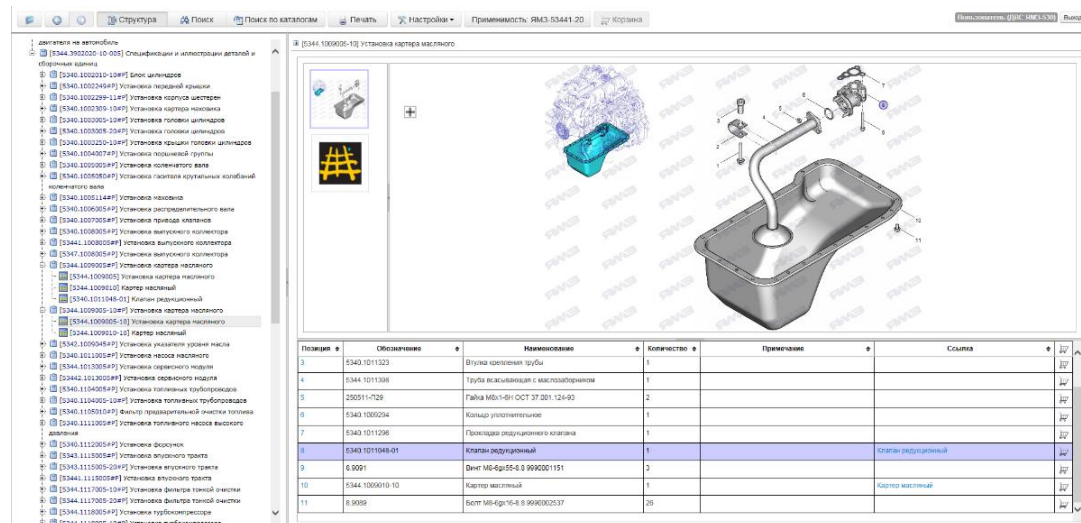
Структура | Поиск | Поиск по каталогам | Печать | Настройки | Применимость: ЯМЗ-53441-20 | Корзина

Пользователь: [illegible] | Выход

двигателя на автомобиль
[5344.3902020-10-005] Спецификации и иллюстрации деталей и сборочных единиц
[5340.1002010-10#P] Блок цилиндров
[5340.1002249#P] Установка передней крышки
[5340.1002299-11#P] Установка корпуса шестерен
[5340.1002309-10#P] Установка картера маховика
[5340.1003005-10#P] Установка головки цилиндров
[5340.1003005-20#P] Установка головки цилиндров
[5340.1003250-10#P] Установка крышки головки цилиндров
[5340.1004007#P] Установка поршневой группы
[5340.1005005#P] Установка коленчатого вала
[5340.1005050#P] Установка гасителя крутильных колебаний коленчатого вала
[5340.1005114#P] Установка маховика
[5340.1006305#P] Установка распределительного вала
[5340.1007005#P] Установка привода клапанов
[5340.1008305#P] Установка выпускного коллектора
[53441.1008005#P] Установка выпускного коллектора
[5347.1008005#P] Установка выпускного коллектора
[5344.1009005#P] Установка картера масляного
[5344.1009005] Установка картера масляного
[5344.1009010] Картер масляный
[5340.1011048-01] Клапан редукционный
[5344.1009005-10#P] Установка картера масляного
[5344.1009005-10] Установка картера масляного
[5344.1009010-10] Картер масляный
[5342.1009345#P] Установка указателя уровня масла
[5340.1011005#P] Установка насоса масляного
[5344.1013005#P] Установка сервисного модуля
[53442.1013005#P] Установка сервисного модуля
[5340.1104005#P] Установка топливных трубопроводов
[5340.1104005-10#P] Установка топливных трубопроводов
[5340.1105010#P] Фильтр предварительной очистки топлива
[5340.1111005#P] Установка топливного насоса высокого давления
[5340.1112005#P] Установка форсунок
[5343.1115005#P] Установка впускного тракта
[5343.1115005-20#P] Установка впускного тракта
[53441.1115005#P] Установка впускного тракта
[5344.1117005-10#P] Установка фильтра тонкой очистки
[5344.1117005-20#P] Установка фильтра тонкой очистки
[5344.1118005#P] Установка турбокомпрессора
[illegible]

[5344.1009005-10] Установка картера масляного

ЯМЗ

1 2 3 4 5 6 7 8 9 10 11 12

| Позиция | Обозначение | Наименование | Количество | Примечание | Ссылка |
|---|---|---|---|---|---|
| 3 | 5340.1011323 | Втулка крепления трубы | 1 | | |
| 4 | 5344.1011306 | Труба всасывающая с маслозаборником | 1 | | |
| 5 | 250511-П29 | Гайка М8х1-6Н ОСТ 37.001.124-93 | 2 | | |
| 6 | 5340.1009294 | Кольцо уплотнительное | 1 | | |
| 7 | 5340.1011296 | Прокладка редукционного клапана | 1 | | |
| 8 | 5340.1011048-01 | Клапан редукционный | 1 | | Клапан редукционный |
| 9 | 8.9091 | Винт М6-6gх55-8.8 9990001151 | 3 | | |
| 10 | 5344.1009010-10 | Картер масляный | 1 | | Картер масляный |
| 11 | 8.9089 | Болт М8-6gх16-8.8 9990002537 | 26 | | |